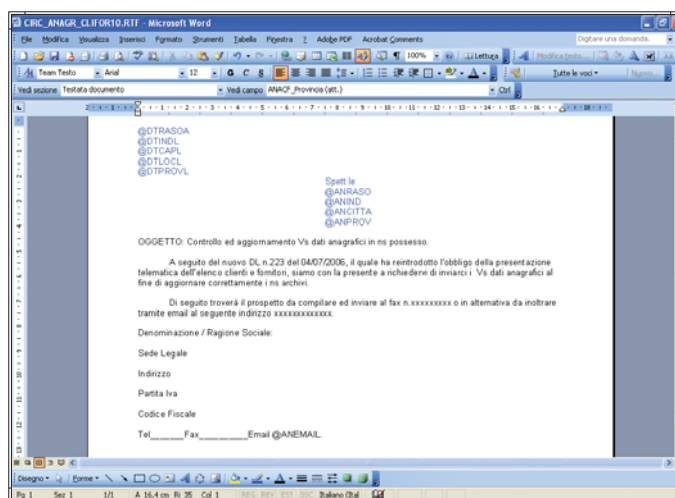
CIRC_ANAGR_CLIFOR10.RTF - Microsoft Word

File Modifica Visualizza Inserisci Formato Strumenti Tabella Finestra ? Adobe PDF Acrobat Comments

Digitare una domanda.

100% Lettura Modifica testo

Team Testo Arial 12 G C S Tutte le voci Nuovo

Vedi sezione Testata documento Vedi campo ANACF_Provincia (att.) Ctrl

@DTRASOA
@DTINDL
@DTCAPL
@DTLOCL
@DTPROVL

Spett.le
@ANRASO
@ANIND
@ANCITTA
@ANPROV

OGGETTO: Controllo ed aggiornamento Vs dati anagrafici in ns possesso.

A seguito del nuovo DL n.223 del 04/07/2006, il quale ha reintrodotto l'obbligo della presentazione telematica dell'elenco clienti e fornitori, siamo con la presente a richiederei di inviarci i Vs dati anagrafici al fine di aggiornare correttamente i ns archivi.

Di seguito troverà il prospetto da compilare ed inviare al fax n.xxxxxxxxx o in alternativa da inoltrare tramite email al seguente indirizzo xxxxxxxxxxxxx.

Denominazione / Ragione Sociale:

Sede Legale

Indirizzo

Partita Iva

Codice Fiscale

Tel______Fax________Email @ANEMAIL.

Disegno Forme

Pg 1 Sez 1 1/1 A 16,4 cm Ri 35 Col 1 REG REV EST SSC Italiano (Ital